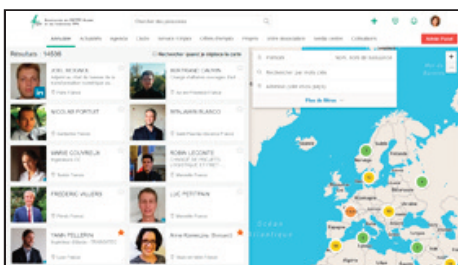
Chercher des personnes

Annuaire | Actualités | Agenda | Clubs | Service d'Aide | Offres d'emploi | Progrès | Votre association | Santé Centre | Cotisations

Adhérer Passé

Résultats : 14838

Rechercher quand je déplace la carte

JOEL RONANCE

NICOLAS FORTUIT

MARIE COUVREUX

FREDERIC VILLERS

YANN PELLERIN

BERTRAND CALVIN

BENJAMIN BLANCO

ROBIN LECOMTE

LUC PETITPAIN

Anne-Karine (Ina Bonnard)

Plus de filtres

Océan Atlantique